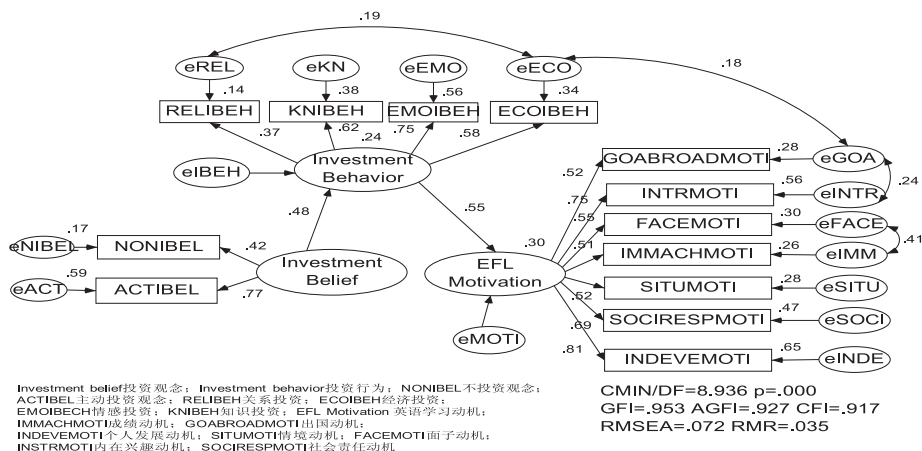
.19

.18

eREL eKN eEMO eECO

.14 .38 .56 .34

RELIBEH KNIBEH EMOIBEH ECOIBEH

.37 .62 .24 .75 .58

eIBEH Investment Behavior

.24

.52 GOABROADMOTI .28 eGOA

.75 INTRMOTI .56 eINTR

.55 FACEMOTI .30 eFACE

.51 IMMACHMOTI .26 eIMM .41

.48 .55

.17 eNIBEL NONIBEL .42

.59 eACT ACTIBEL .77

Investment Belief

.30 EFL Motivation

SITUMOTI .28 eSITU

.52 SOCIRESPMOTI .47 eSOCI

.69 INDEVEMOTI .65 eINDE

.81

eMOTI

Investment belief投资观念；Investment behavior投资行为；NONIBEL不投资观念；ACTIBEL主动投资观念；RELIBEH关系投资；ECOIBEH经济投资；EMOIBECH情感投资；KNIBEH知识投资；EFL Motivation 英语学习动机；IMMACHMOTI成绩动机；GOABROADMOTI出国动机；INDEVEMOTI个人发展动机；SITUMOTI情境动机；FACEMOTI面子动机；INSTRMOTI内在兴趣动机；SOCIRESPMOTI社会责任动机

CMIN/DF=8.936 p=.000
GFI=.953 AGFI=.927 CFI=.917
RMSEA=.072 RMR=.035